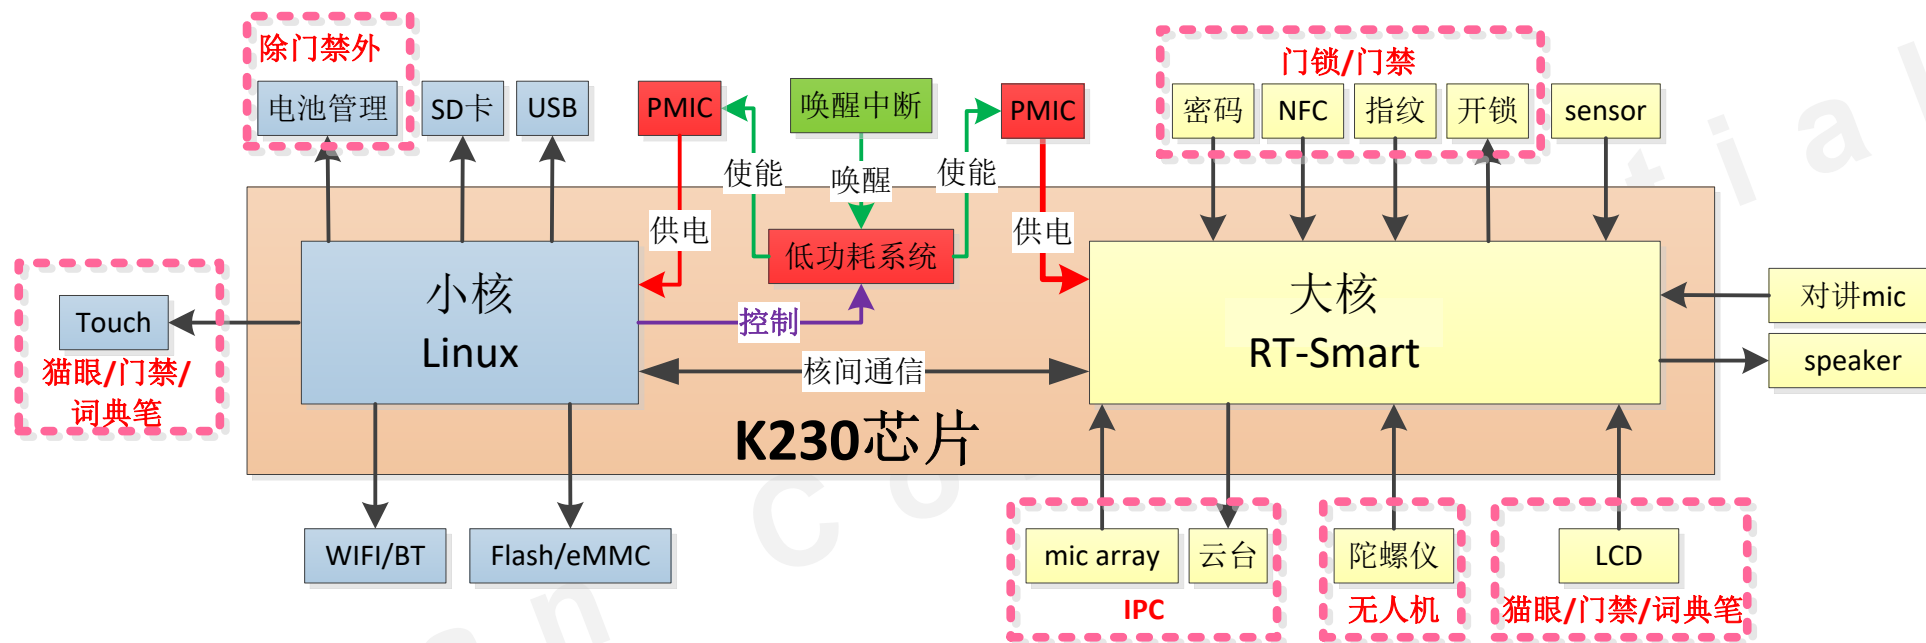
除门禁外

电池管理

SD卡

USB

PMIC

唤醒中断

PMIC

门锁/门禁

密码

NFC

指纹

开锁

sensor

使能

唤醒

使能

供电

供电

低功耗系统

Touch

猫眼/门禁/词典笔

小核
Linux

控制

大核
RT-Smart

对讲mic

speaker

核间通信

K230芯片

WIFI/BT

Flash/eMMC

mic array

云台

IPC

陀螺仪

无人机

LCD

猫眼/门禁/词典笔